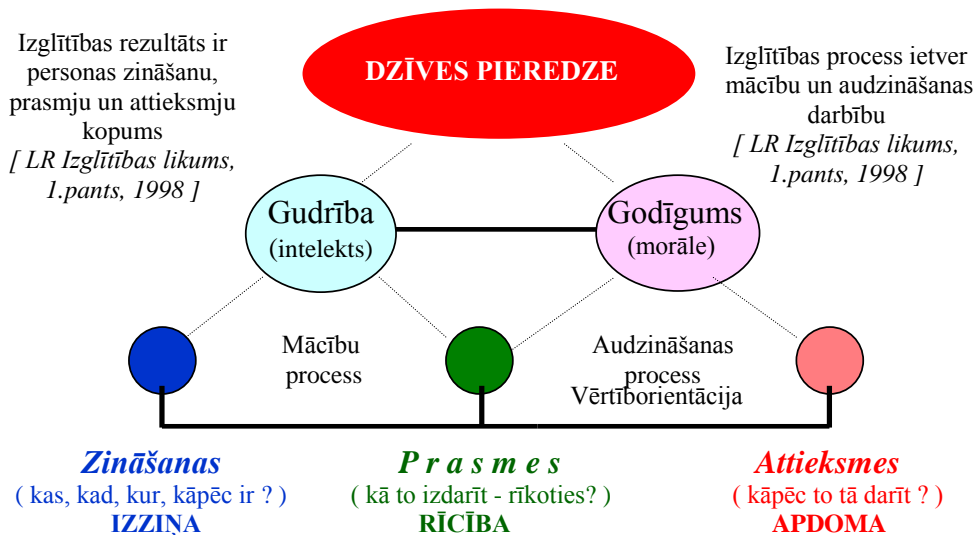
Izglītības rezultāts ir personas zināšanu, prasmju un attieksmju kopums
*[ LR Izglītības likums, 1.pants, 1998 ]*

DZĪVES PIEREDZE

Izglītības process ietver mācību un audzināšanas darbību
*[ LR Izglītības likums, 1.pants, 1998 ]*

Gudrība
(intelekts)

Godīgums
(morāle)

Mācību process

Audzināšanas process
Vērtīborientācija

**Zināšanas**
( kas, kad, kur, kāpēc ir ? )
IZZIŅA

**P r a s m e s**
( kā to izdarīt - rīkoties? )
RĪCĪBA

**Attieksmes**
( kāpēc to tā darīt ? )
APDOMA